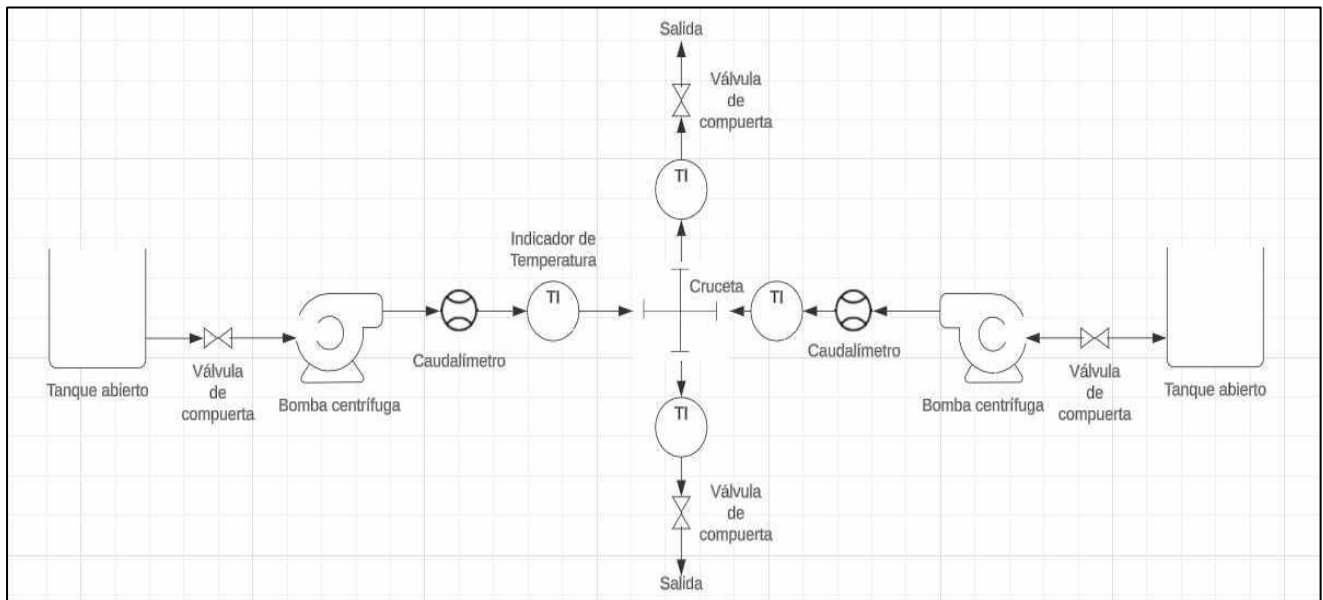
Salida

Válvula de compuerta

TI

Indicador de Temperatura

TI

Cruceta

TI

Tanque abierto

Válvula de compuerta

Bomba centrífuga

Caudalímetro

Caudalímetro

Bomba centrífuga

Válvula de compuerta

Tanque abierto

TI

Válvula de compuerta

Salida